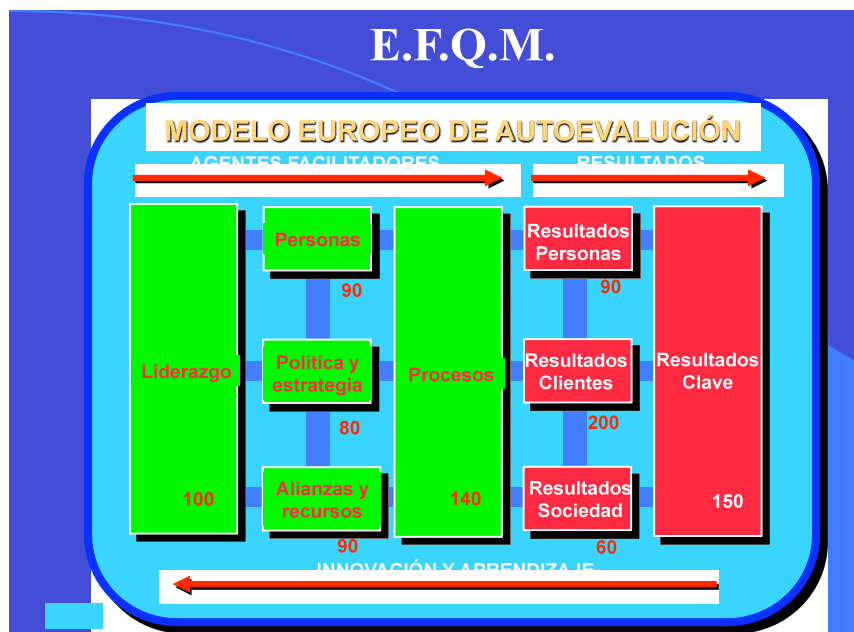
E.F.Q.M.

MODELO EUROPEO DE AUTOEVALUCIÓN

AGENTES FACILITADORES

RESULTADOS

Liderazgo

100

Personas

90

Política y estrategia

80

Alianzas y recursos

90

Procesos

140

Resultados Personas

90

Resultados Clientes

200

Resultados Sociedad

60

Resultados Clave

150

INNOVACIÓN Y APRENDIZAJE